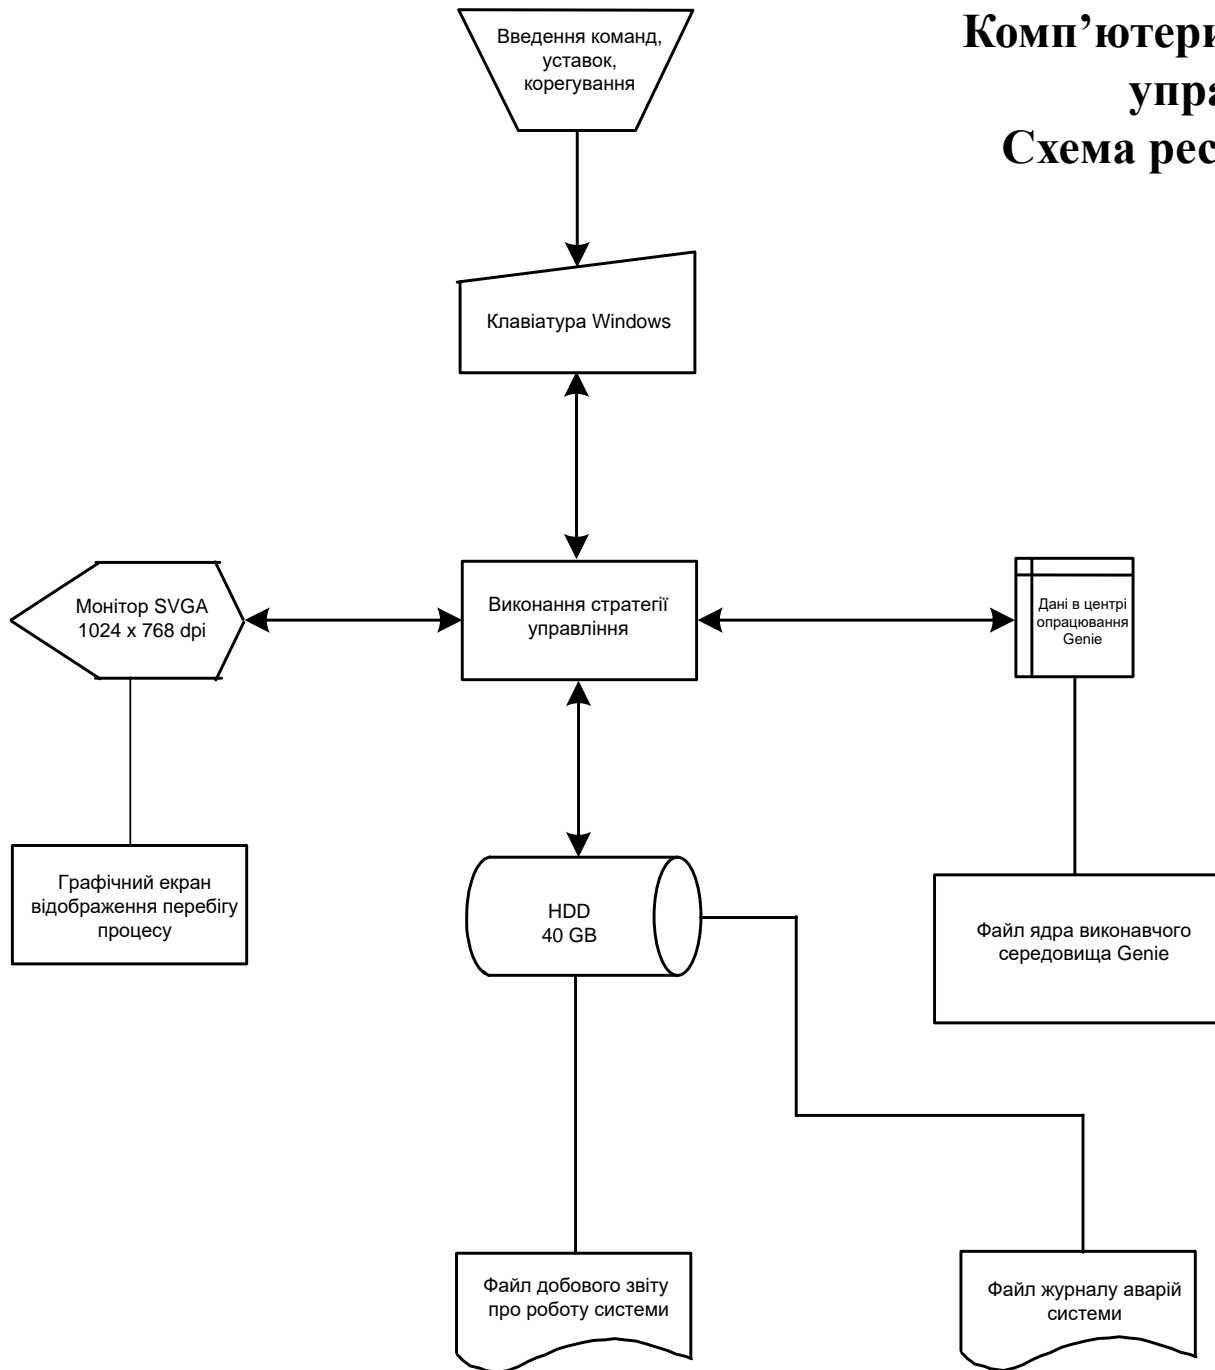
Комп'ютери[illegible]
упра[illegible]
Схема рес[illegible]

Введення команд, уставок, корегування

Клавіатура Windows

Монітор SVGA 1024 x 768 dpi

Виконання стратегії управління

Дані в центрі опрацювання Genie

Графічний екран відображення перебігу процесу

HDD 40 GB

Файл ядра виконавчого середовища Genie

Файл добового звіту про роботу системи

Файл журналу аварій системи